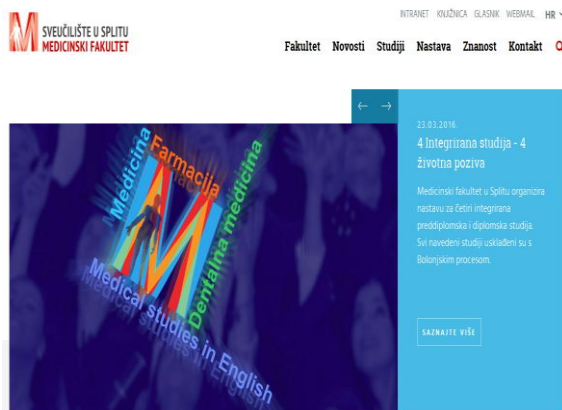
SVEUČILIŠTE U SPLITU
MEDICINSKI FAKULTET

INTRANET KNJIŽNICA GLASNIK WEBMAIL HR

Fakultet Novosti Studiji Nastava Znanost Kontakt

Medicina
Farmacija
Dentalna medicina
Medical studies in English

23.03.2016.

4 Integrirana studija - 4 životna poziva

Medicinski fakultet u Splitu organizira nastavu za četiri integrirana preddiplomska i diplomska studija. Svi navedeni studiji usklađeni su s Bolonjskim procesom.

SAZNAJTE VIŠE